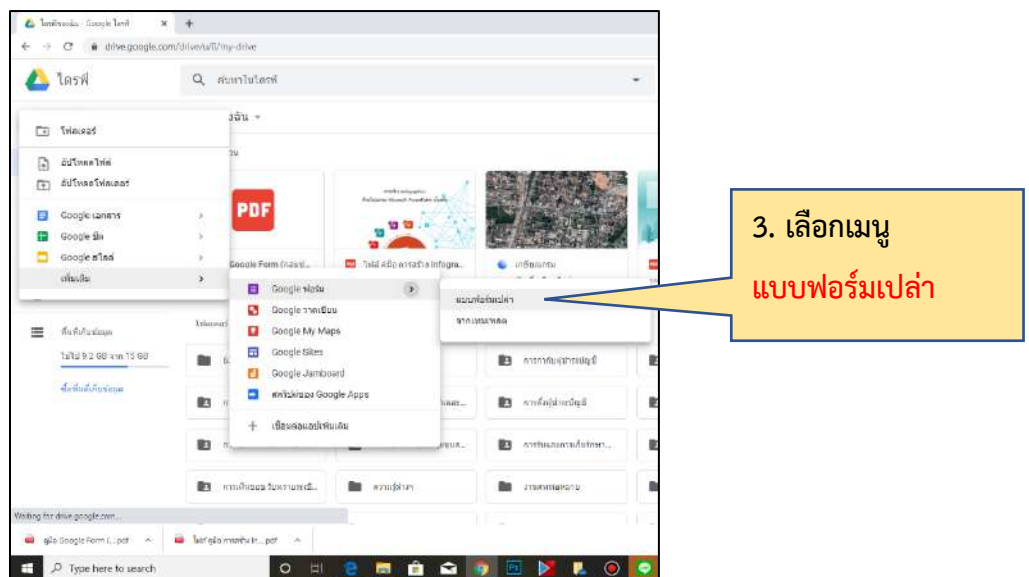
ไดรฟ์ของฉัน - Google ไดรฟ์ ×
drive.google.com/drive/u/0/my-drive

ไดรฟ์

ค้นหาในไดรฟ์

ไดรฟ์ของฉัน

โฟลเดอร์

อัปโหลดไฟล์
อัปโหลดโฟลเดอร์

Google เอกสาร
Google ชีต
Google สไลด์
เพิ่มเติม

PDF

Google Form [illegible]
ไฟล์ คู่มือ การสร้าง Infogra...
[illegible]

Google ฟอร์ม
Google วาดเขียน
Google My Maps
Google Sites
Google Jamboard
เชื่อมต่อ Google Apps
เชื่อมต่อแอปเพิ่มเติม

แบบฟอร์มเปล่า
จากเทมเพลต

พื้นที่เก็บข้อมูล
ใช้ไป 9.2 GB จาก 15 GB
ซื้อพื้นที่เก็บข้อมูล

โฟลเดอร์

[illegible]
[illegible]
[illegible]
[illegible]
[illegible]
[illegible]
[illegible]
ความรู้สึก
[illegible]

Waiting for drive.google.com...

คู่มือ Google Form (...).pdf
ไฟล์ คู่มือ การสร้าง In....pdf

Type here to search

3. เลือกเมนู
แบบฟอร์มเปล่า